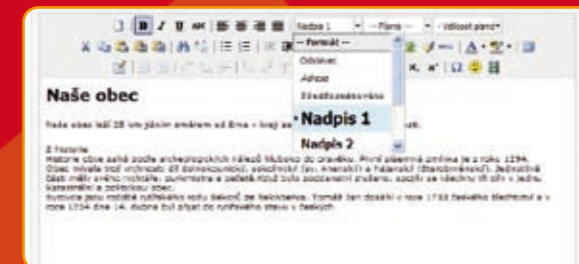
Nadpis 1 | -- Písmo -- | -- Velikost písma --

-- Formát --
Odstavec
Adresa
Předformátováno
Nadpis 1
Nadpis 2

Naše obec

Naše obec leží 28 km jižním směrem od Brna v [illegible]

Z historie
Historie obce sahá podle archeologických nálezů hluboko do pravěku. První písemná zmínka je z roku 1294. Obec měla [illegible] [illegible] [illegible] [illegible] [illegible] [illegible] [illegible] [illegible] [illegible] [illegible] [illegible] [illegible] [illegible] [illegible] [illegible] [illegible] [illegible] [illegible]
Svou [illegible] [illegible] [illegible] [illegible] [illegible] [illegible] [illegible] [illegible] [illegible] roce 1733 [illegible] roce 1734 dne 14. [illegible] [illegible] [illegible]